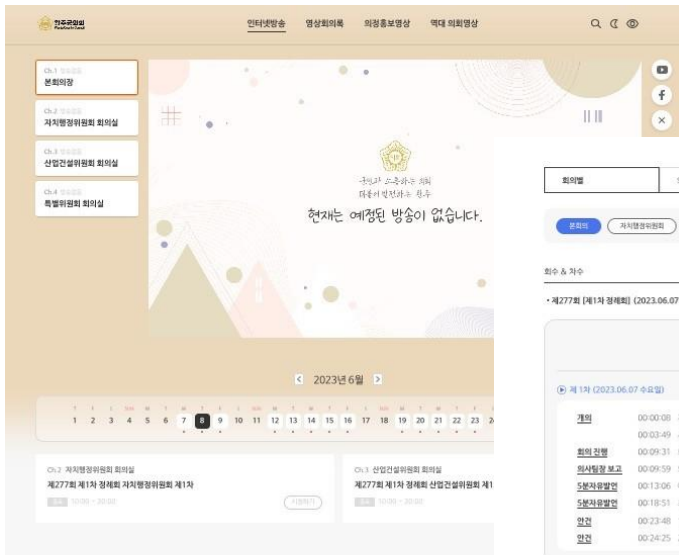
전주시의회

인터넷방송 영상회의록 의정홍보영상 역대 의회영상

Ch.1 방송중
본회의장

Ch.2 방송중
자치행정위원회 회의실

Ch.3 방송중
산업건설위원회 회의실

Ch.4 방송중
특별위원회 회의실

시민과 소통하는 의회
미래의 발전하는 전주

현재는 예정된 방송이 없습니다.

2023년 6월

1 2 3 4 5 6 7 8 9 10 11 12 13 14 15 16 17 18 19 20 21 22 23

Ch.2 자치행정위원회 회의실
제277회 제1차 정례회 자치행정위원회 제1차
10:00 ~ 30:00

Ch.3 산업건설위원회 회의실
제277회 제1차 정례회 산업건설위원회 제1
10:00 ~ 20:00

회의별

본회의 자치행정위원회

회수 & 차수

• 제277회 [제1차 정례회] (2023.06.07

제 1차 (2023.06.07 수요일)

개의 00:00:08
00:03:49
회의 진행 00:09:31
의사일정 보고 00:09:59
5분자유발언 00:13:06
5분자유발언 00:18:51
안건 00:23:48
안건 00:24:25